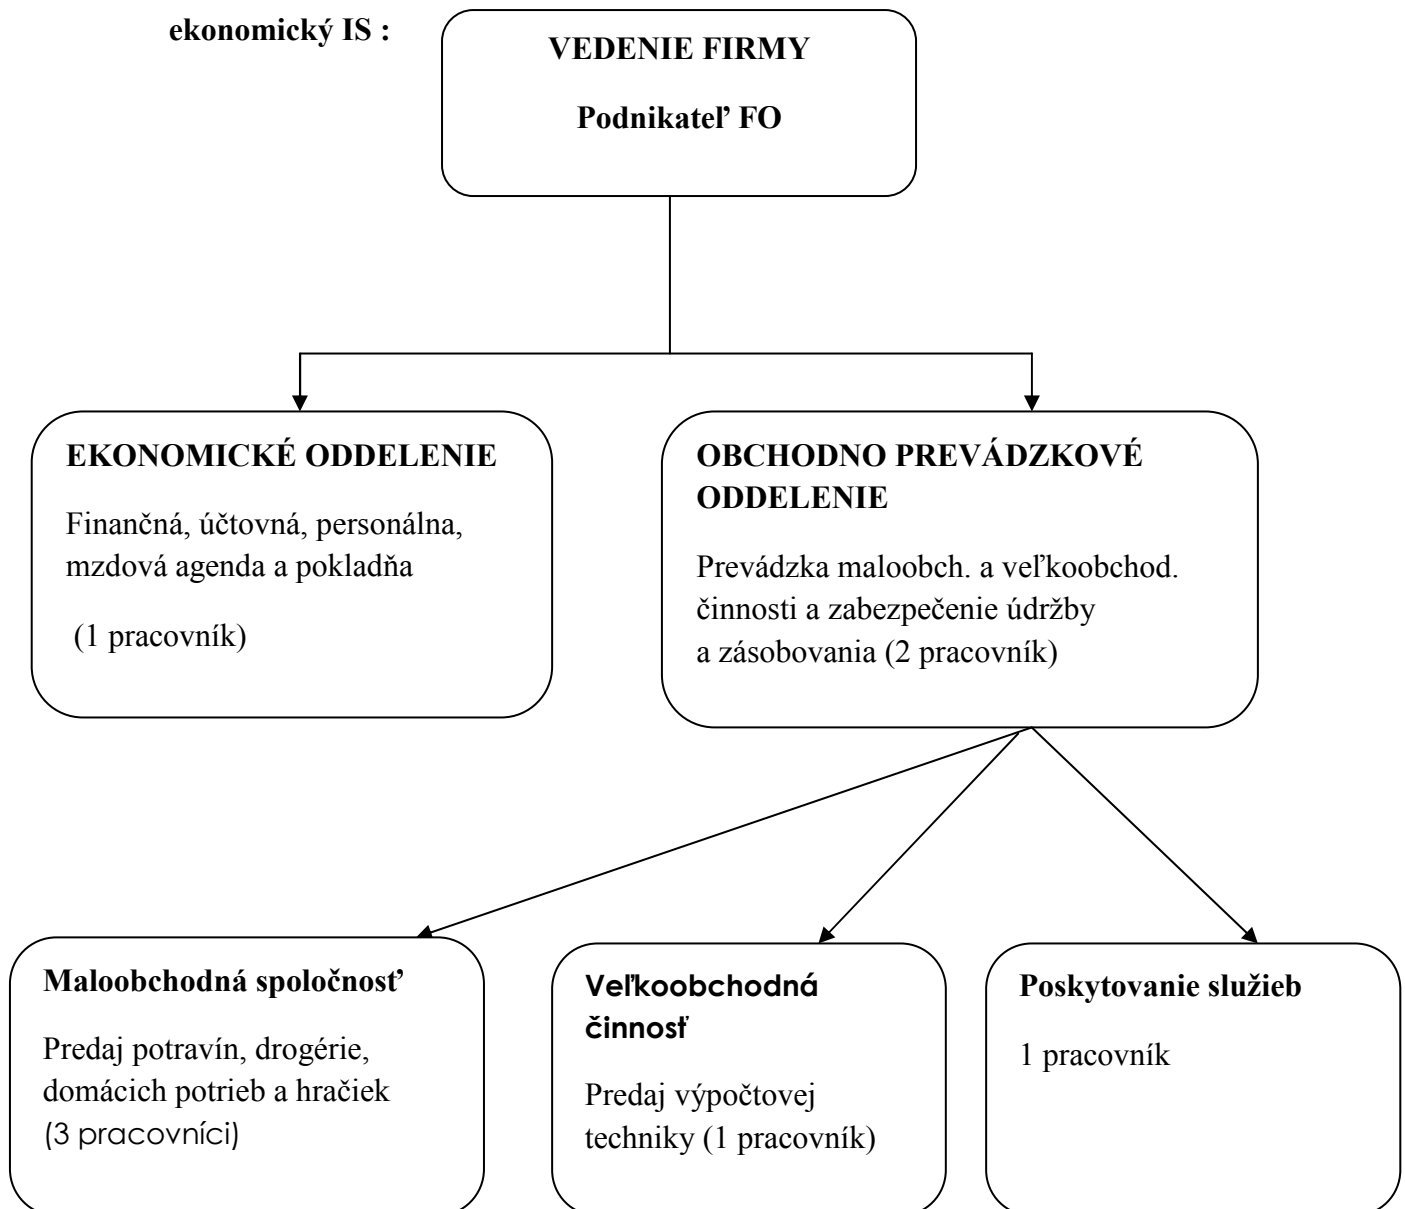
ekonomický IS :

VEDENIE FIRMY

Podnikateľ FO

EKONOMICKÉ ODDELENIE

Finančná, účtovná, personálna, mzdová agenda a pokladňa

(1 pracovník)

OBCHODNO PREVÁDZKOVÉ ODDELENIE

Prevádzka maloobch. a veľkoobchod. činnosti a zabezpečenie údržby a zásobovania (2 pracovník)

Maloobchodná spoločnosť

Predaj potravín, drogérie, domácich potrieb a hračiek (3 pracovníci)

Veľkoobchodná činnosť

Predaj výpočtovej techniky (1 pracovník)

Poskytovanie služieb

1 pracovník